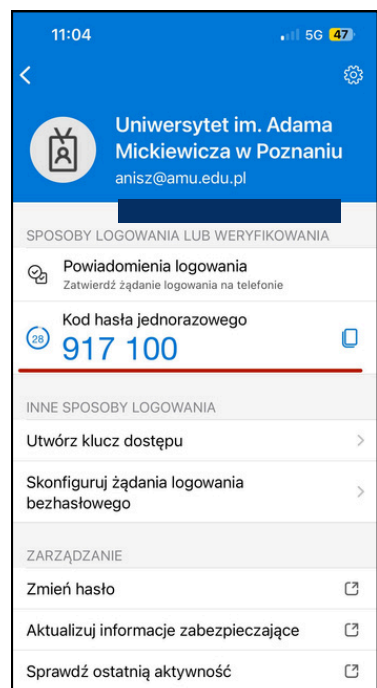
11:04
5G 47

Uniwersytet im. Adama Mickiewicza w Poznaniu
anisz@amu.edu.pl

SPOSOBY LOGOWANIA LUB WERYFIKOWANIA

Powiadomienia logowania
Zatwierdź żądanie logowania na telefonie

Kod hasła jednorazowego
28
917 100

INNE SPOSOBY LOGOWANIA

Utwórz klucz dostępu

Skonfiguruj żądania logowania bezhasłowego

ZARZĄDZANIE

Zmień hasło

Aktualizuj informacje zabezpieczające

Sprawdź ostatnią aktywność